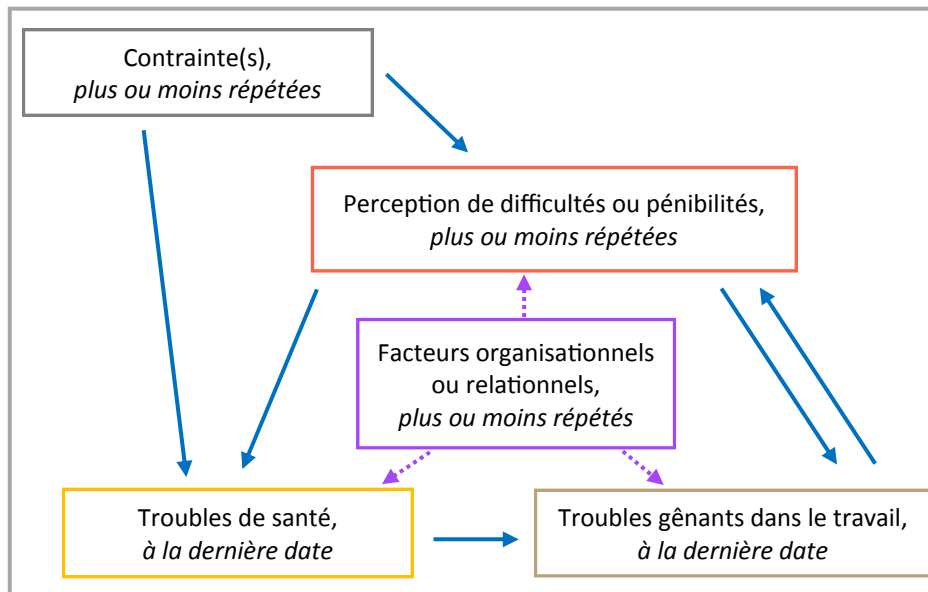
Contrainte(s),
*plus ou moins répétées*

Perception de difficultés ou pénibilités,
*plus ou moins répétées*

Facteurs organisationnels ou relationnels,
*plus ou moins répétés*

Troubles de santé,
*à la dernière date*

Troubles gênants dans le travail,
*à la dernière date*